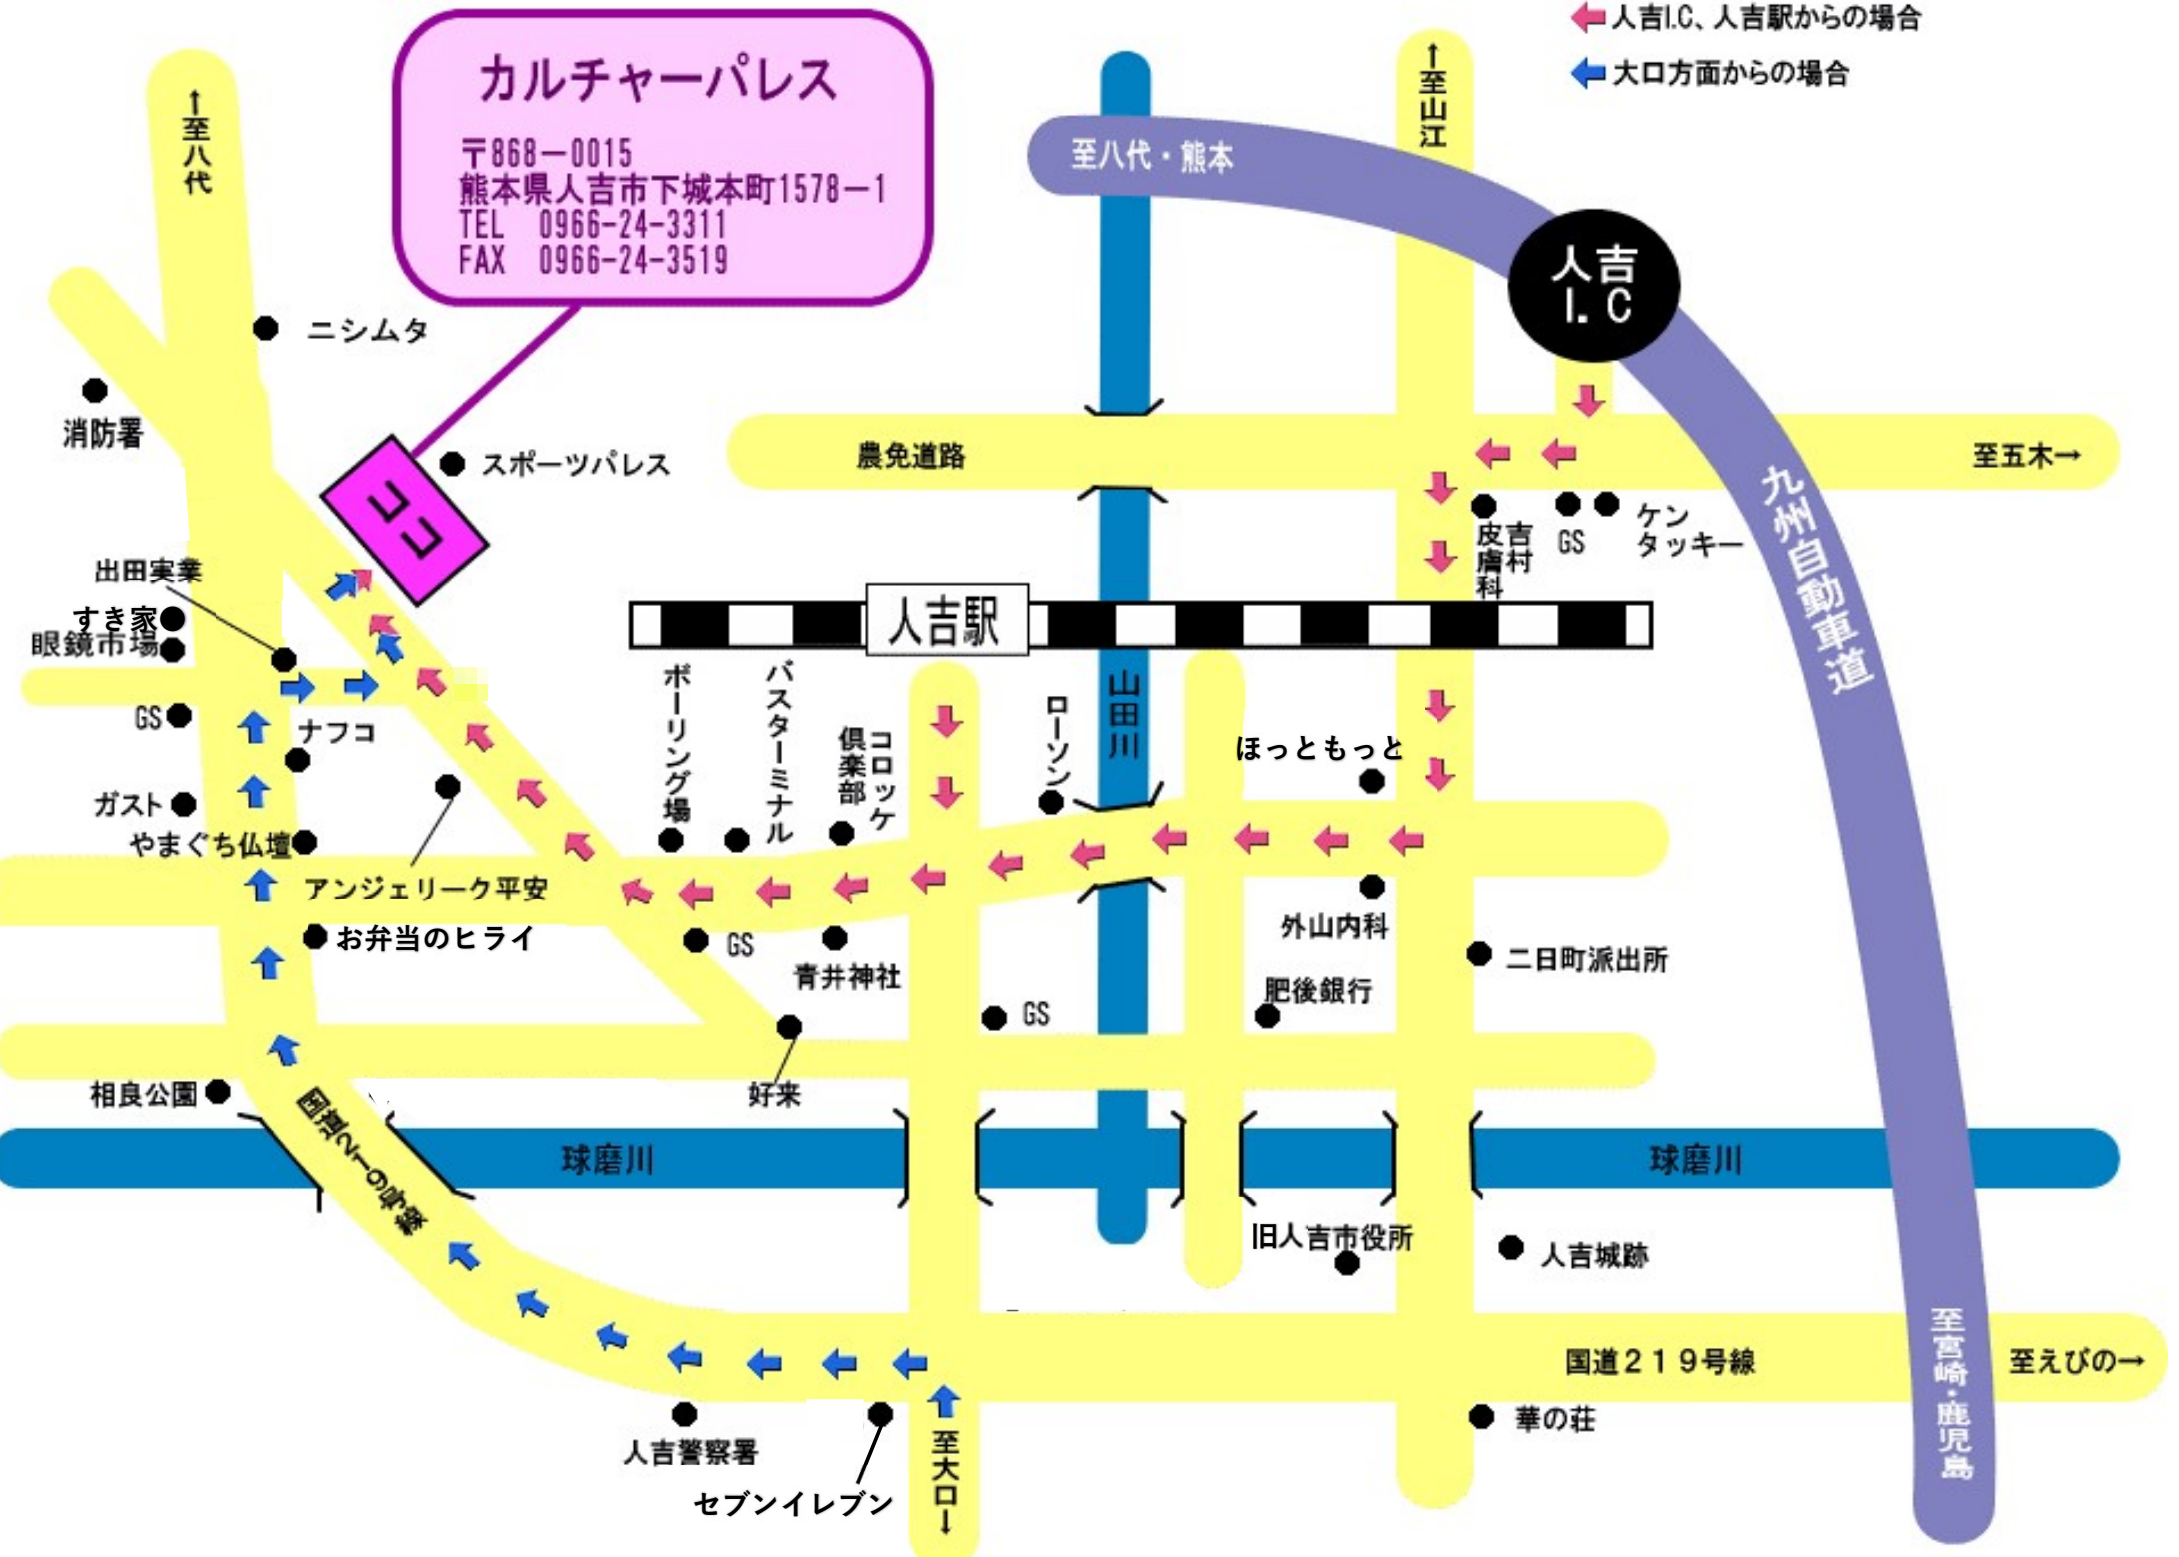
人吉I.C、人吉駅からの場合
大口方面からの場合

カルチャーパレス
〒868−0015
熊本県人吉市下城本町1578−1
TEL 0966-24-3311
FAX 0966-24-3519

↑至八代
至八代・熊本
↑至山江
人吉 I.C
ニシムタ
消防署
スポーツパレス
ココ
農免道路
至五木→
九州自動車道
皮膚科
吉村
GS
ケンタッキー
出田実業
すき家
眼鏡市場
人吉駅
GS
ナフコ
ボーリング場
バスターミナル
倶楽部
コロッケ
ローソン
山田川
ほっともっと
ガスト
やまぐち仏壇
アンジェリーク平安
お弁当のヒライ
GS
青井神社
外山内科
二日町派出所
GS
肥後銀行
好来
相良公園
国道221号線
球磨川
球磨川
旧人吉市役所
人吉城跡
国道219号線
至宮崎・鹿児島
至えびの→
人吉警察署
セブンイレブン
至大口↓
華の荘